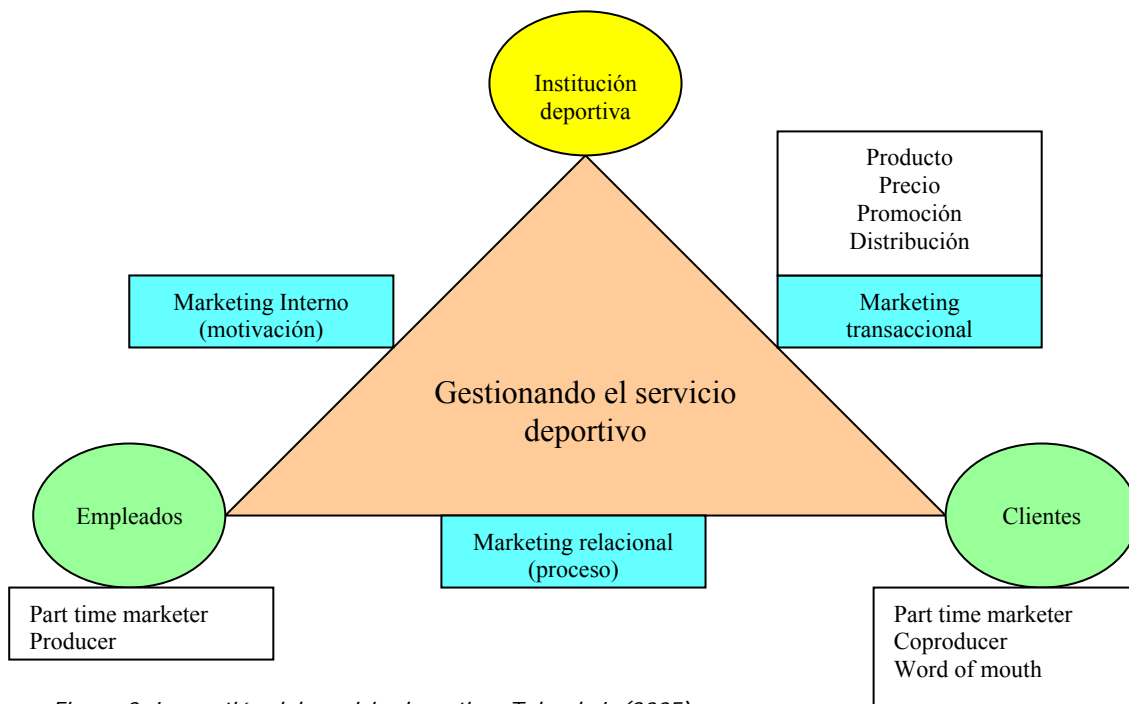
Institución deportiva

Producto
Precio
Promoción
Distribución

Marketing Interno (motivación)

Marketing transaccional

Gestionando el servicio deportivo

Empleados

Clientes

Marketing relacional (proceso)

Part time marketer
Producer

Part time marketer
Coproducer
Word of mouth

Figura 3: La gestión del servicio deportivo. Tuleja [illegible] (2005)